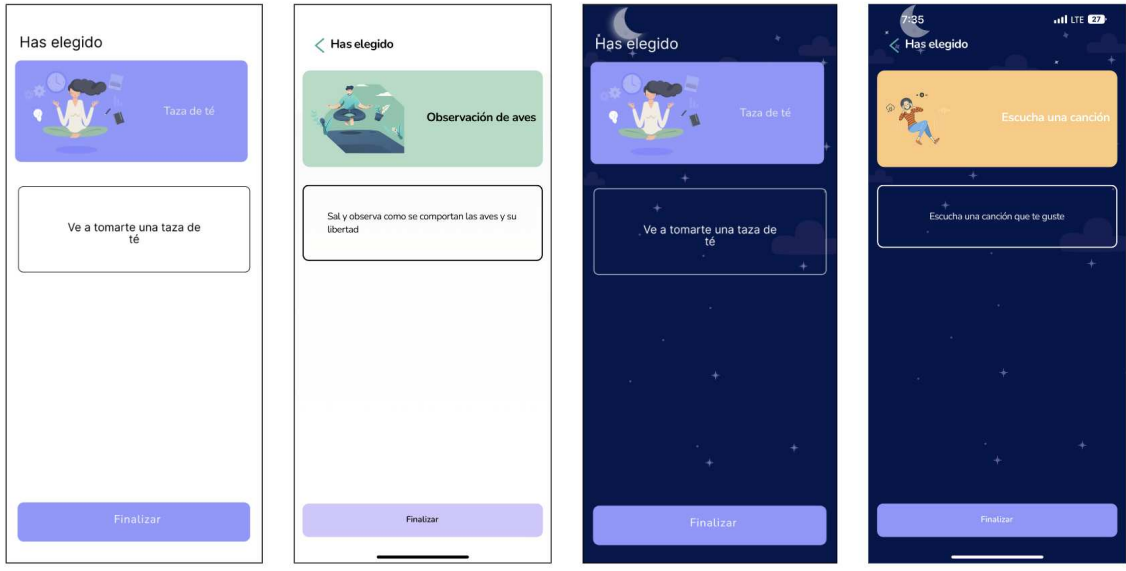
Has elegido

Taza de té

Ve a tomarte una taza de té

Finalizar

Has elegido

Observación de aves

Sal y observa como se comportan las aves y su libertad

Finalizar

Has elegido

Taza de té

Ve a tomarte una taza de té

Finalizar

7:35 LTE 27

Has elegido

Escucha una canción

Escucha una canción que te guste

Finalizar